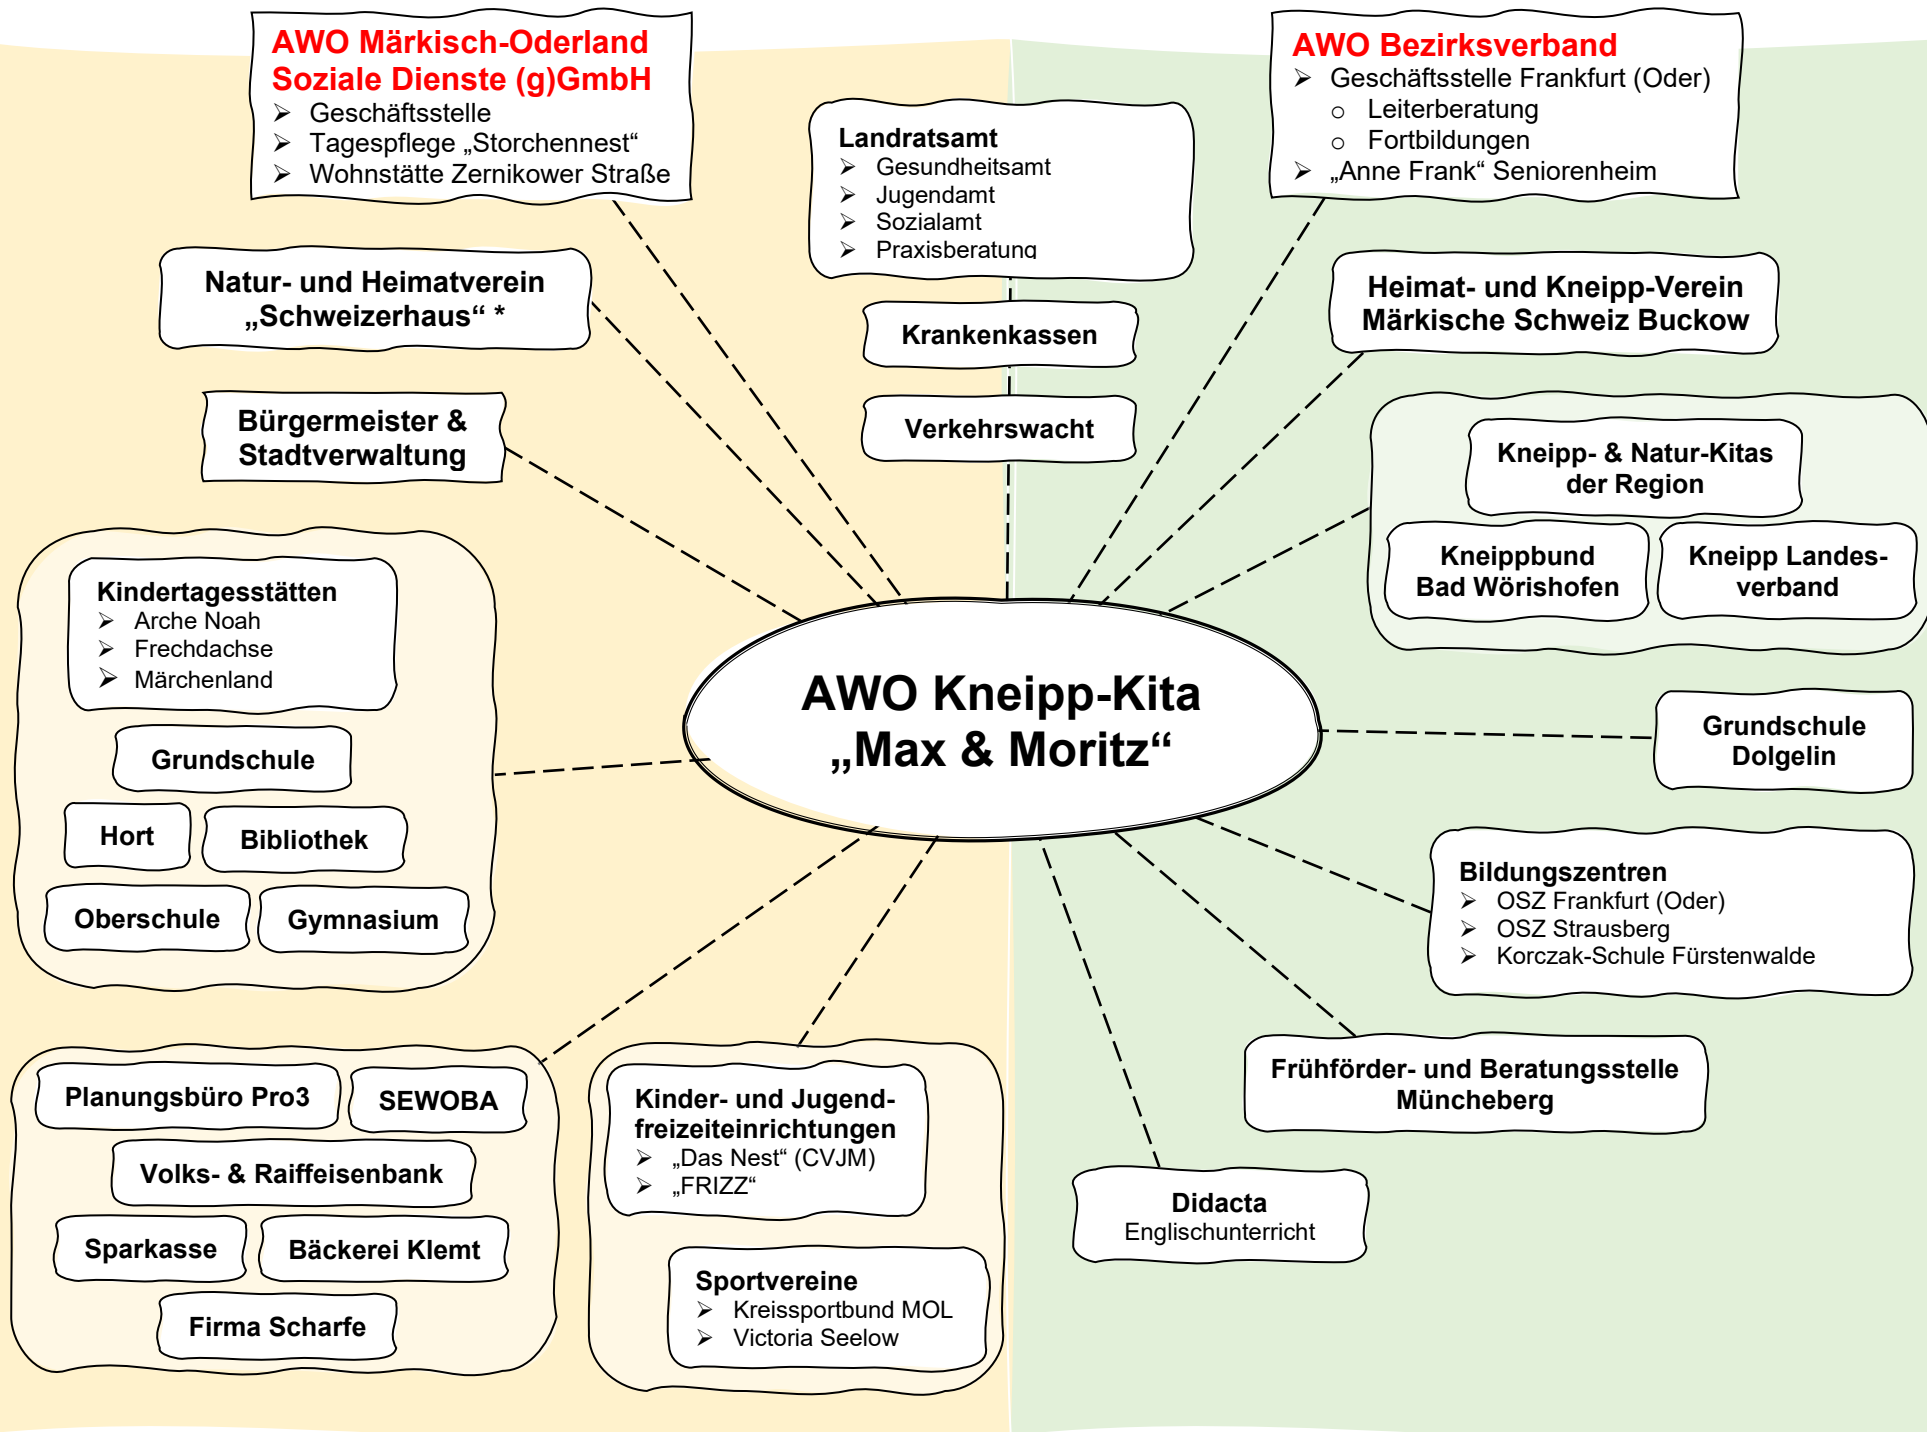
AWO Märkisch-Oderland Soziale Dienste (g)GmbH
- Geschäftsstelle
- Tagespflege „Storchennest“
- Wohnstätte Zernikower Straße

Landratsamt
- Gesundheitsamt
- Jugendamt
- Sozialamt
- Praxisberatung

AWO Bezirksverband
- Geschäftsstelle Frankfurt (Oder)
  - Leiterberatung
  - Fortbildungen
- „Anne Frank“ Seniorenheim

Natur- und Heimatverein „Schweizerhaus“ *

Krankenkassen

Heimat- und Kneipp-Verein Märkische Schweiz Buckow

Bürgermeister & Stadtverwaltung

Verkehrswacht

Kneipp- & Natur-Kitas der Region

Kneippbund Bad Wörishofen

Kneipp Landesverband

Kindertagesstätten
- Arche Noah
- Frechdachse
- Märchenland

Grundschule

Hort

Bibliothek

Oberschule

Gymnasium

AWO Kneipp-Kita „Max & Moritz“

Grundschule Dolgelin

Bildungszentren
- OSZ Frankfurt (Oder)
- OSZ Strausberg
- Korczak-Schule Fürstenwalde

Planungsbüro Pro3

SEWOBA

Volks- & Raiffeisenbank

Sparkasse

Bäckerei Klemt

Firma Scharfe

Kinder- und Jugendfreizeiteinrichtungen
- „Das Nest“ (CVJM)
- „FRIZZ“

Sportvereine
- Kreissportbund MOL
- Victoria Seelow

Frühförder- und Beratungsstelle Müncheberg

Didacta
Englischunterricht